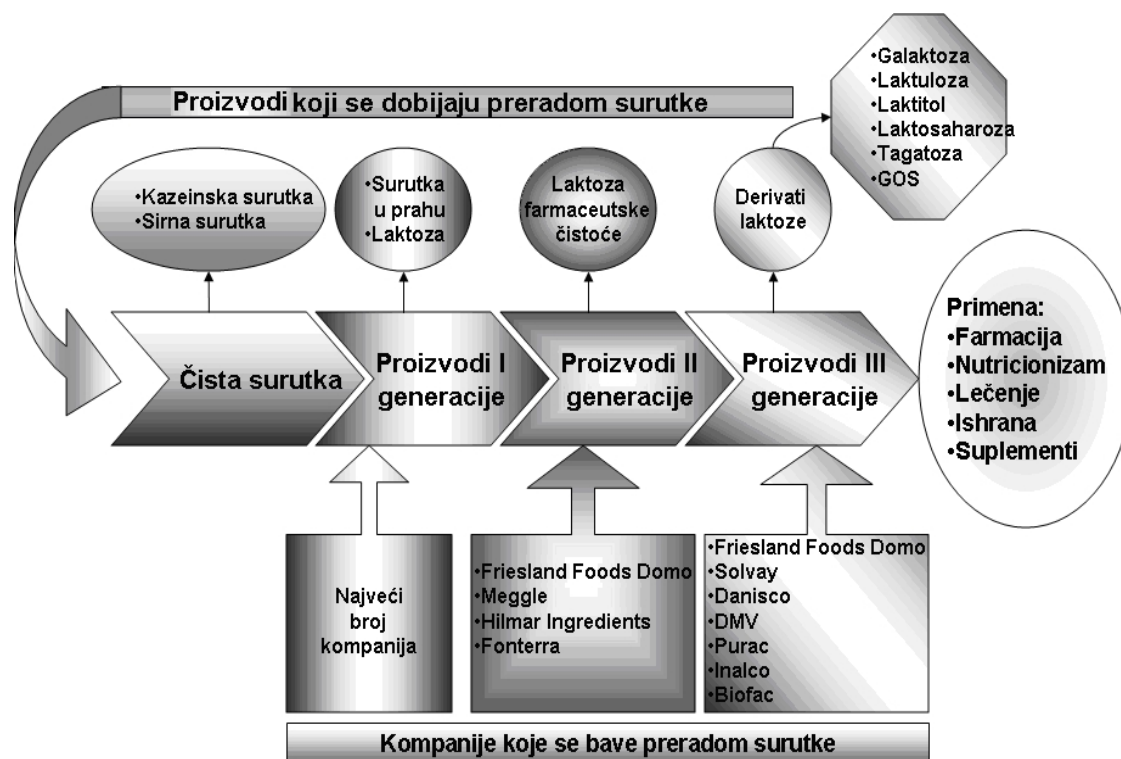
Proizvodi koji se dobijaju preradom surutke

•Galaktoza
•Laktuloza
•Laktitol
•Laktosaharoza
•Tagatoza
•GOS

•Kazeinska surutka
•Sirna surutka

•Surutka u prahu
•Laktoza

Laktoza farmaceutske čistoće

Derivati laktoze

Čista surutka

Proizvodi I generacije

Proizvodi II generacije

Proizvodi III generacije

Primena:
•Farmacija
•Nutricionizam
•Lečenje
•Ishrana
•Suplementi

Najveći broj kompanija

•Friesland Foods Domo
•Meggle
•Hilmar Ingredients
•Fonterra

•Friesland Foods Domo
•Solvay
•Danisco
•DMV
•Purac
•Inalco
•Biofac

Kompanije koje se bave preradom surutke